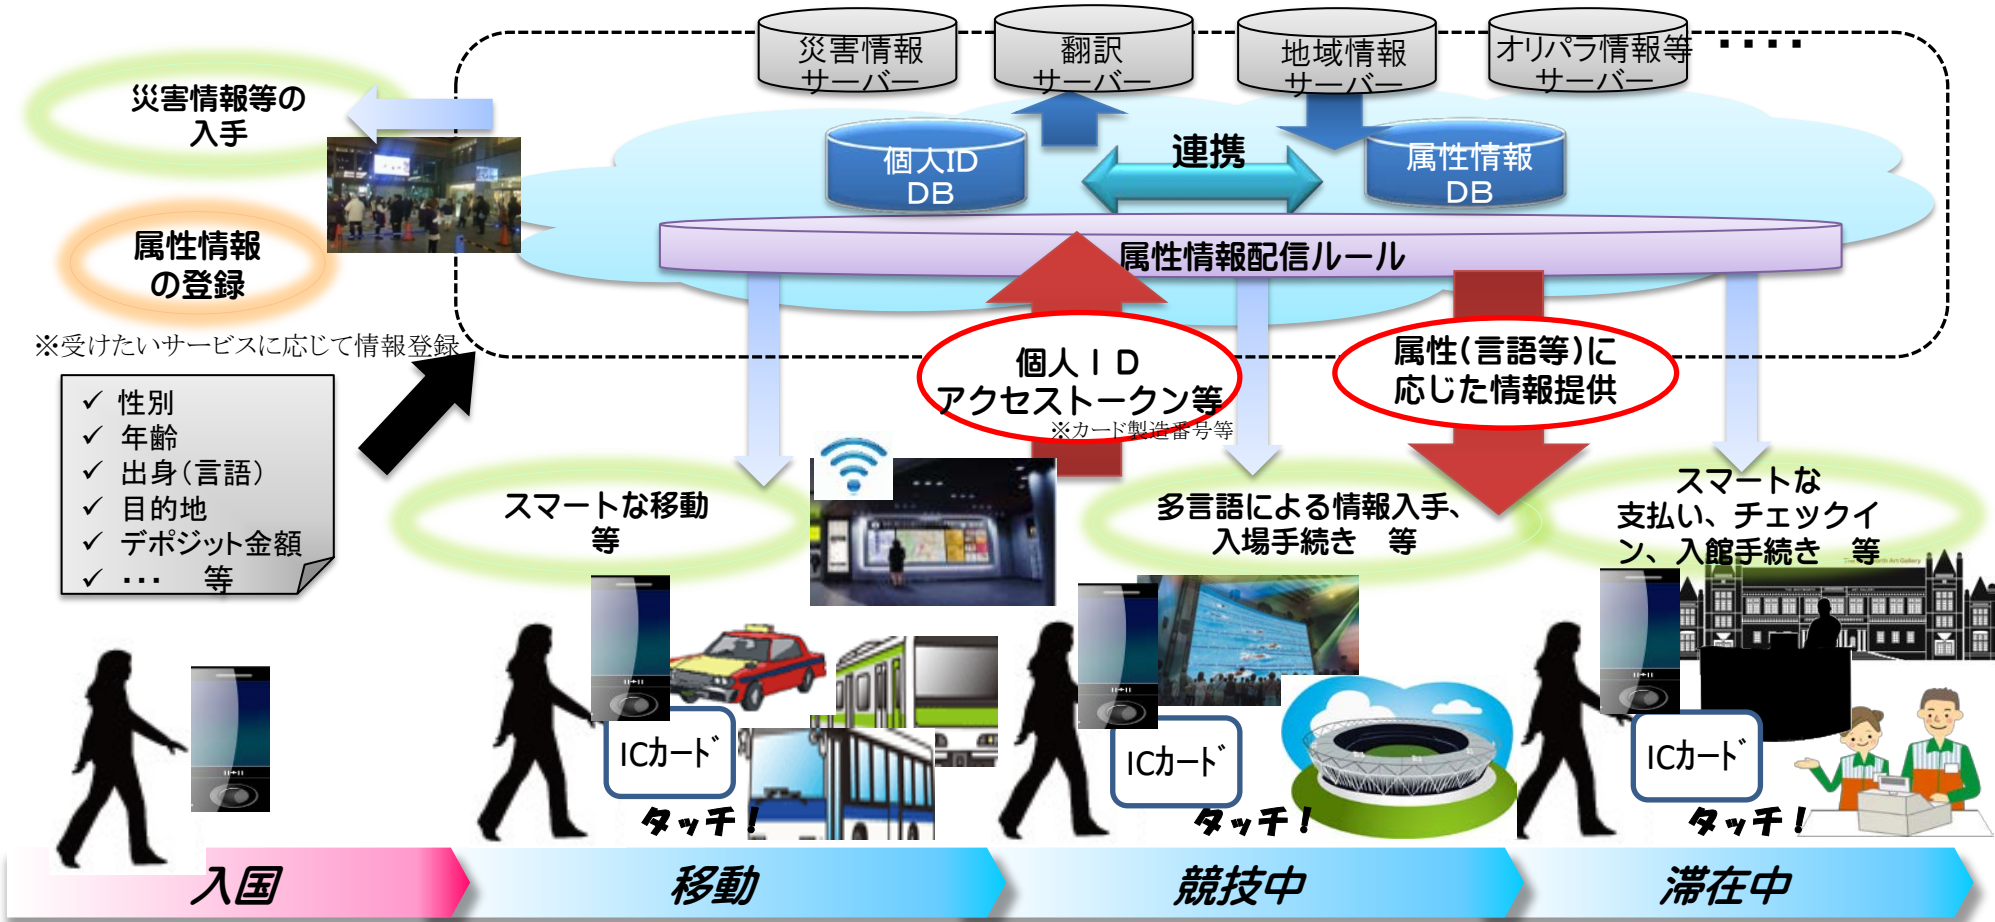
災害情報 サーバー

翻訳 サーバー

地域情報 サーバー

オリパラ情報等 サーバー

・・・・

災害情報等の入手

個人ID DB

連携

属性情報 DB

属性情報の登録

属性情報配信ルール

※受けたいサービスに応じて情報登録

✓ 性別
✓ 年齢
✓ 出身（言語）
✓ 目的地
✓ デポジット金額
✓ ・・・ 等

個人ＩＤ アクセストークン等

※カード製造番号等

属性（言語等）に 応じた情報提供

スマートな移動 等

多言語による情報入手、入場手続き 等

スマートな 支払い、チェックイン、入館手続き 等

ICカード

タッチ！

ICカード

タッチ！

ICカード

タッチ！

入国

移動

競技中

滞在中